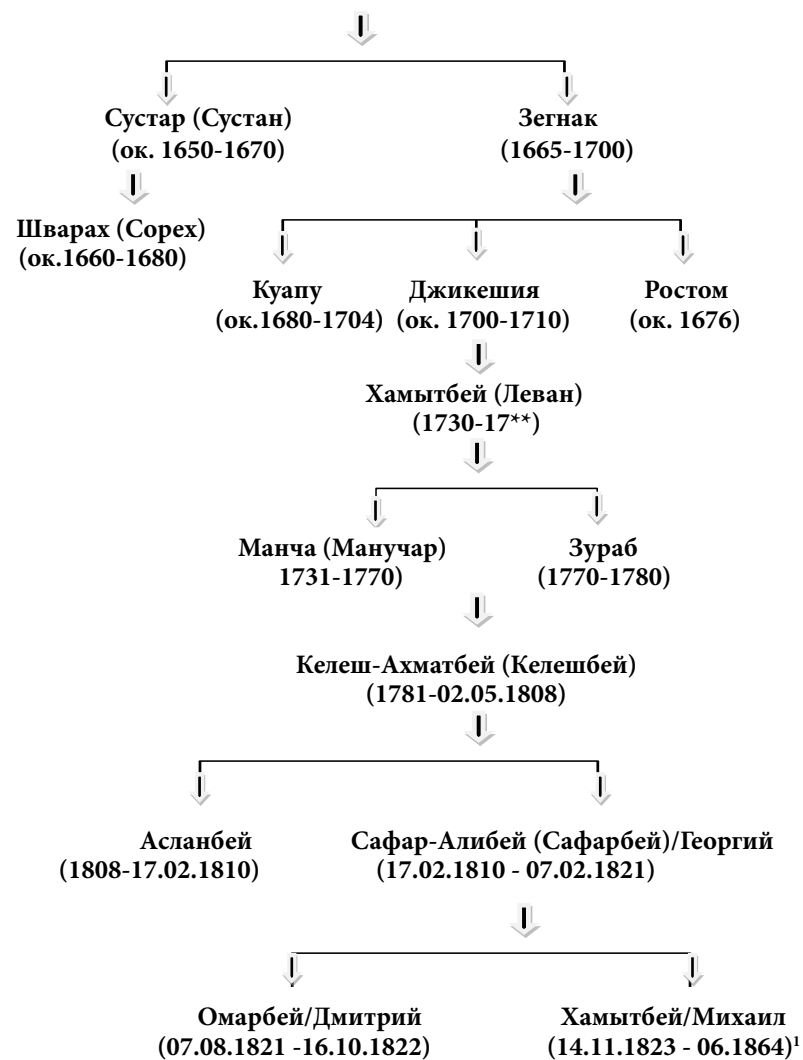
Сустар (Сустан)
(ок. 1650-1670)

Зегнак
(1665-1700)

Шварах (Сорех)
(ок.1660-1680)

Куапу
(ок.1680-1704)

Джикешия
(ок. 1700-1710)

Ростом
(ок. 1676)

Хамытбей (Леван)
(1730-17**)

Манча (Манучар)
1731-1770)

Зураб
(1770-1780)

Келеш-Ахматбей (Келешбей)
(1781-02.05.1808)

Асланбей
(1808-17.02.1810)

Сафар-Алибей (Сафарбей)/Георгий
(17.02.1810 - 07.02.1821)

Омарбей/Дмитрий
(07.08.1821 -16.10.1822)

Хамытбей/Михаил
(14.11.1823 - 06.1864)$^{1}$